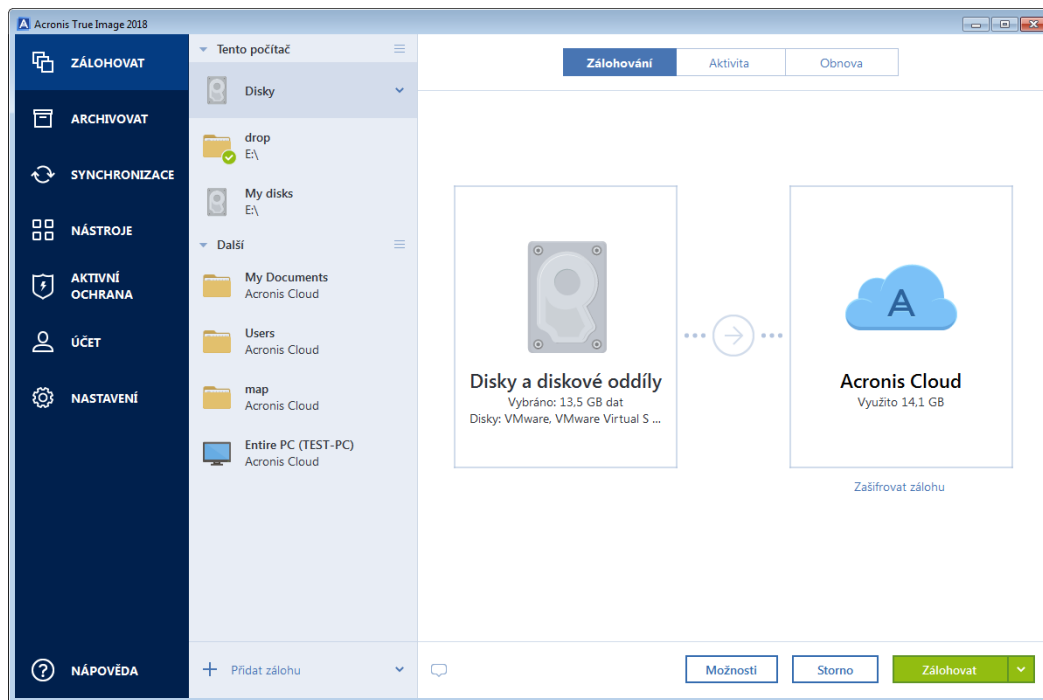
Acronis True Image 2018

ZÁLOHOVAT
ARCHIVOVAT
SYNCHRONIZACE
NÁSTROJE
AKTIVNÍ OCHRANA
ÚČET
NASTAVENÍ
NÁPOVĚDA

Tento počítač
Disky
drop
E:\
My disks
E:\
Další
My Documents
Acronis Cloud
Users
Acronis Cloud
map
Acronis Cloud
Entire PC (TEST-PC)
Acronis Cloud
Přidat zálohu

Zálohování
Aktivita
Obnova

Disky a diskové oddíly
Vybráno: 13,5 GB dat
Disky: VMware, VMware Virtual S ...

A
Acronis Cloud
Využito 14,1 GB
Zašifrovat zálohu

Možnosti
Storno
Zálohovat